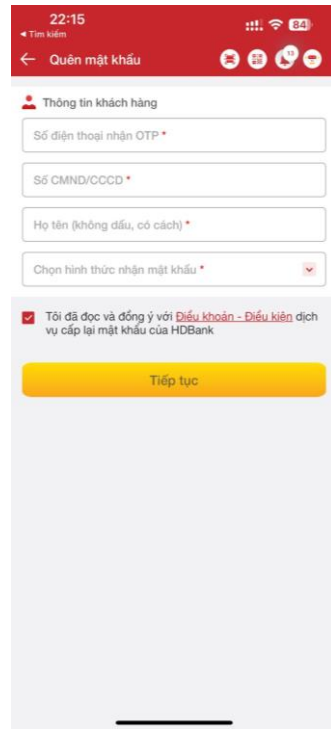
22:15
◂ Tìm kiếm
84

← Quên mật khẩu

13

Thông tin khách hàng

Số điện thoại nhận OTP *

Số CMND/CCCD *

Họ tên (không dấu, có cách) *

Chọn hình thức nhận mật khẩu *

Tôi đã đọc và đồng ý với Điều khoản - Điều kiện dịch vụ cấp lại mật khẩu của HDBank

Tiếp tục